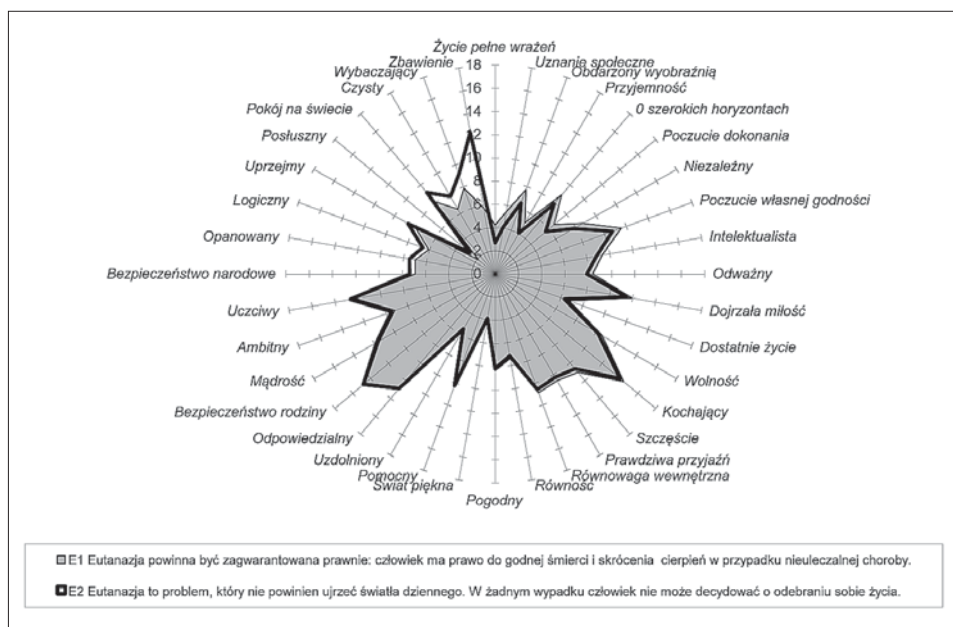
Życie pełne wrażeń
Uznanie społeczne
Obdarzony wyobraźnią
Przyjemność
0 szerokich horyzontach
Poczucie dokonania
Niezależny
Poczucie własnej godności
Intelektualista
Odważny
Dojrzała miłość
Dostatnie życie
Wolność
Kochający
Szczęście
Prawdziwa przyjaźń
Równowaga wewnętrzna
Równość
Pogodny
Świat piękna
Pomocny
Uzdolniony
Odpowiedzialny
Bezpieczeństwo rodziny
Mądrość
Ambitny
Uczciwy
Bezpieczeństwo narodowe
Opanowany
Logiczny
Uprzejmy
Posłuszny
Pokój na świecie
Czysty
Wybaczający
Zbawienie

18
16
14
12
10
8
6
4
2
0

E1 Eutanazja powinna być zagwarantowana prawnie: człowiek ma prawo do godnej śmierci i skrócenia cierpień w przypadku nieuleczalnej choroby.

E2 Eutanazja to problem, który nie powinien ujrzeć światła dziennego. W żadnym wypadku człowiek nie może decydować o odebraniu sobie życia.